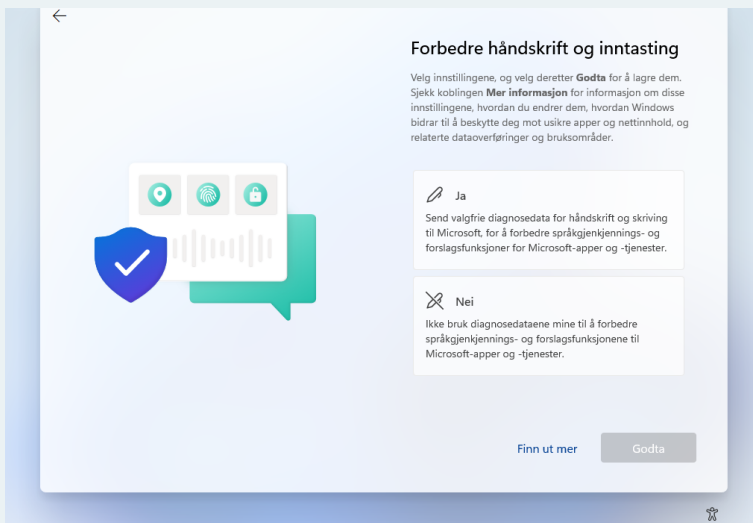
Forbedre håndskrift og inntasting

Velg innstillingene, og velg deretter **Godta** for å lagre dem. Sjekk koblingen **Mer informasjon** for informasjon om disse innstillingene, hvordan du endrer dem, hvordan Windows bidrar til å beskytte deg mot usikre apper og nettinnhold, og relaterte dataoverføringer og bruksområder.

Ja

Send valgfrie diagnosedata for håndskrift og skriving til Microsoft, for å forbedre språkgjenkjennings- og forslagsfunksjoner for Microsoft-apper og -tjenester.

Nei

Ikke bruk diagnosedataene mine til å forbedre språkgjenkjennings- og forslagsfunksjonene til Microsoft-apper og -tjenester.

Finn ut mer

Godta